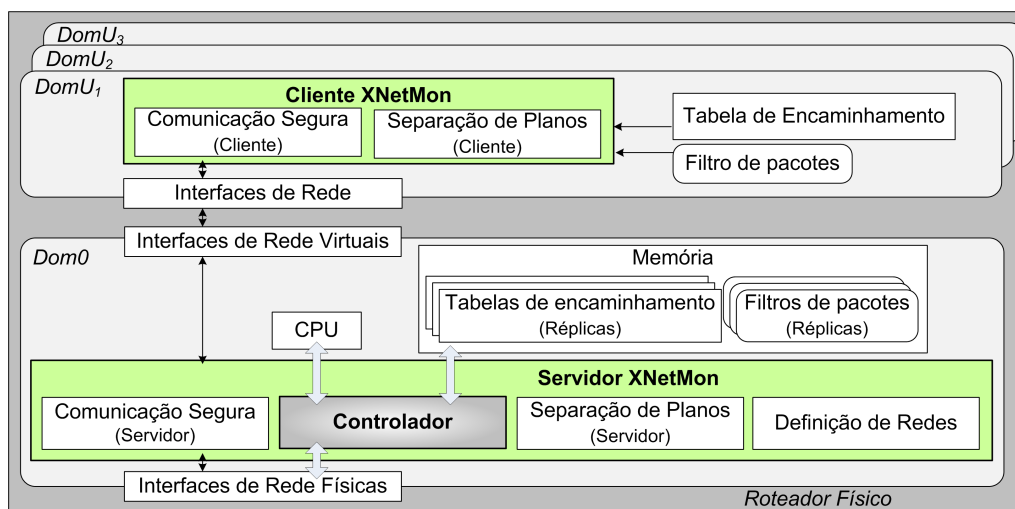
$DomU_3$
$DomU_2$
$DomU_1$

Cliente XNetMon
Comunicação Segura (Cliente)
Separação de Planos (Cliente)

Tabela de Encaminhamento
Filtro de pacotes

Interfaces de Rede
Interfaces de Rede Virtuais

Dom0

Memória
Tabelas de encaminhamento (Réplicas)
Filtros de pacotes (Réplicas)

CPU

Servidor XNetMon
Comunicação Segura (Servidor)
Controlador
Separação de Planos (Servidor)
Definição de Redes

Interfaces de Rede Físicas

Roteador Físico